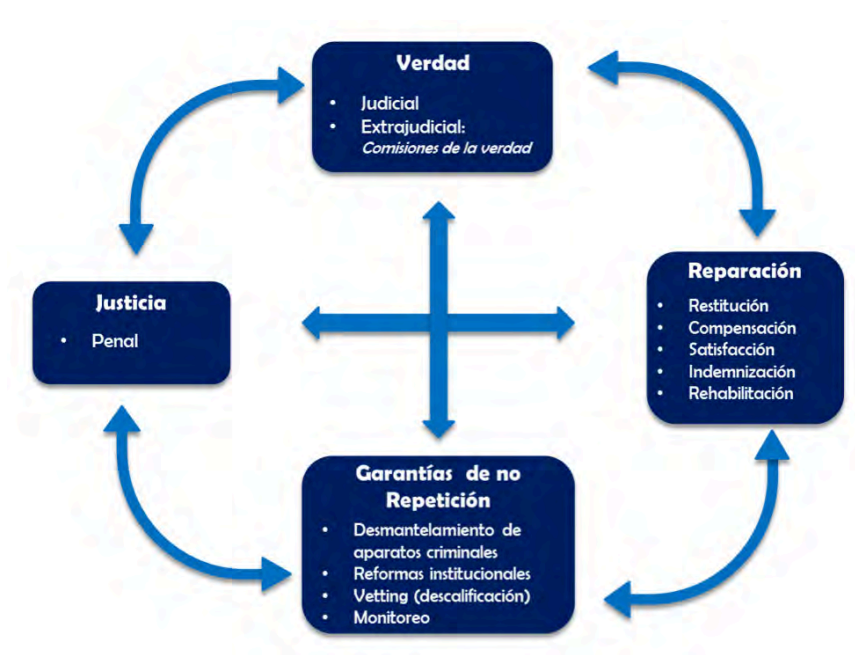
Verdad

- Judicial
- Extrajudicial: *Comisiones de la verdad*

Justicia

- Penal

Reparación

- Restitución
- Compensación
- Satisfacción
- Indemnización
- Rehabilitación

Garantías de no Repetición

- Desmantelamiento de aparatos criminales
- Reformas institucionales
- Vetting (descalificación)
- Monitoreo